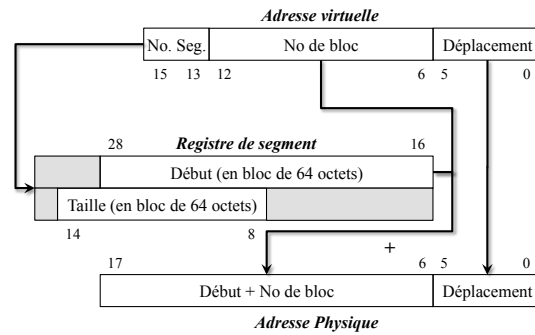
Adresse virtuelle

No. Seg. | No de bloc | Déplacement

15 13 12 6 5 0

28 Registre de segment 16

Début (en bloc de 64 octets)

Taille (en bloc de 64 octets)

14 8

+

17 6 5 0

Début + No de bloc | Déplacement

Adresse Physique